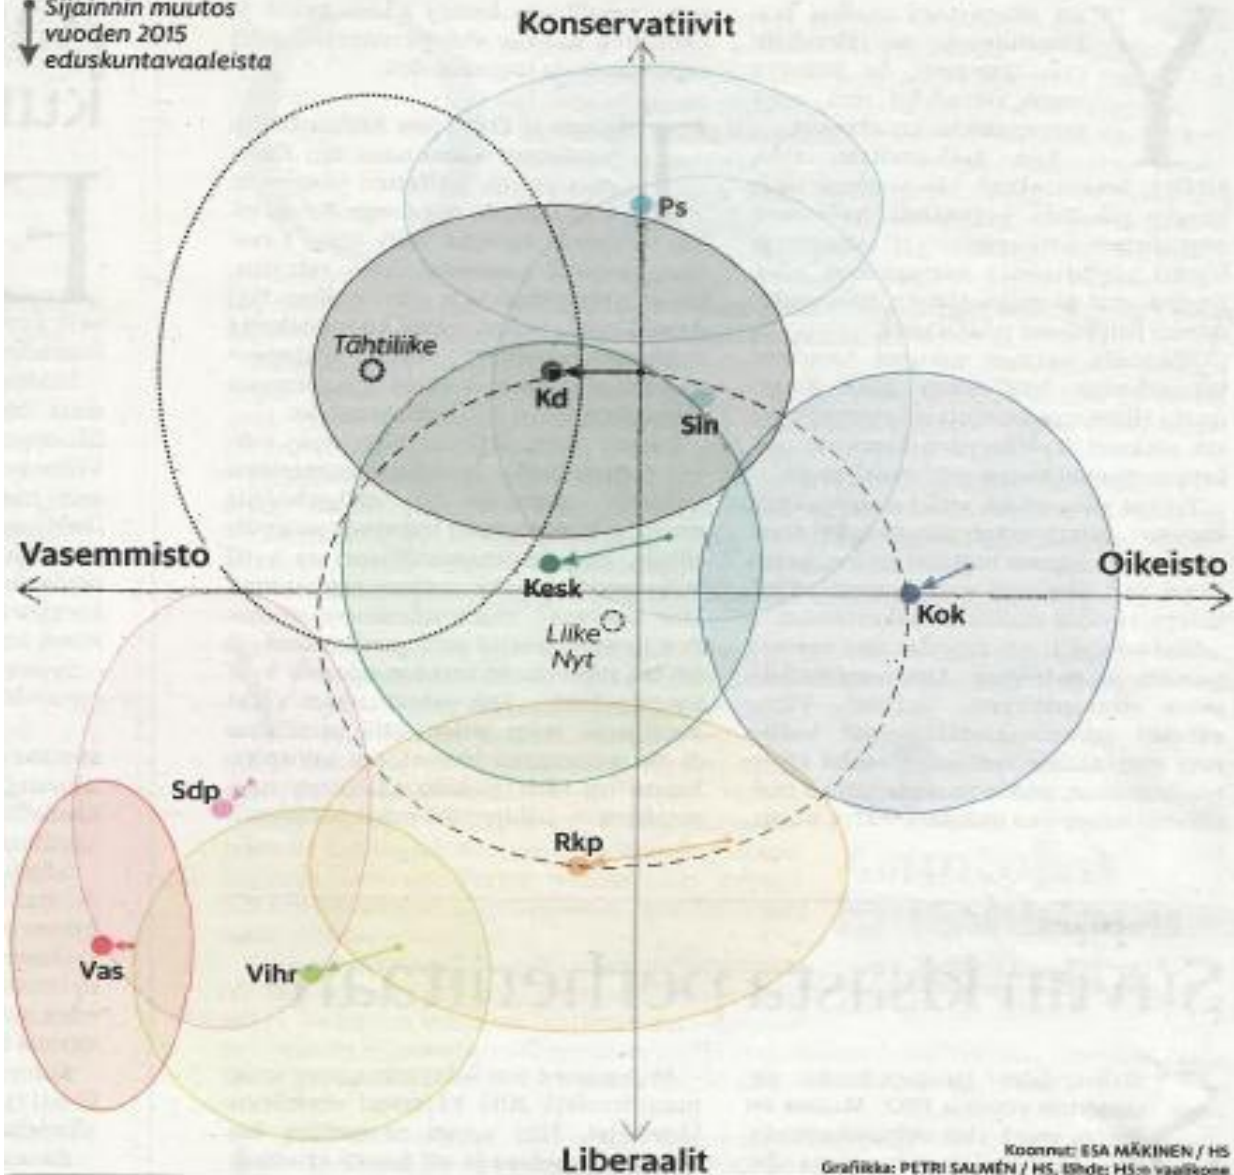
Sijainnin muutos vuoden 2015 eduskuntavaaleista

Konservatiivit

Ps

Tähtiliike

Kd

Sin

Vasemmisto

Oikeisto

Kesk

Kok

Liike Nyt

Sdp

Rkp

Vas

Vihr

Liberaalit

Koonnut: ESA MÄKINEN / HS
Grafiikka: PETRI SALMÉN / HS, lähde: HS:n vaalikone